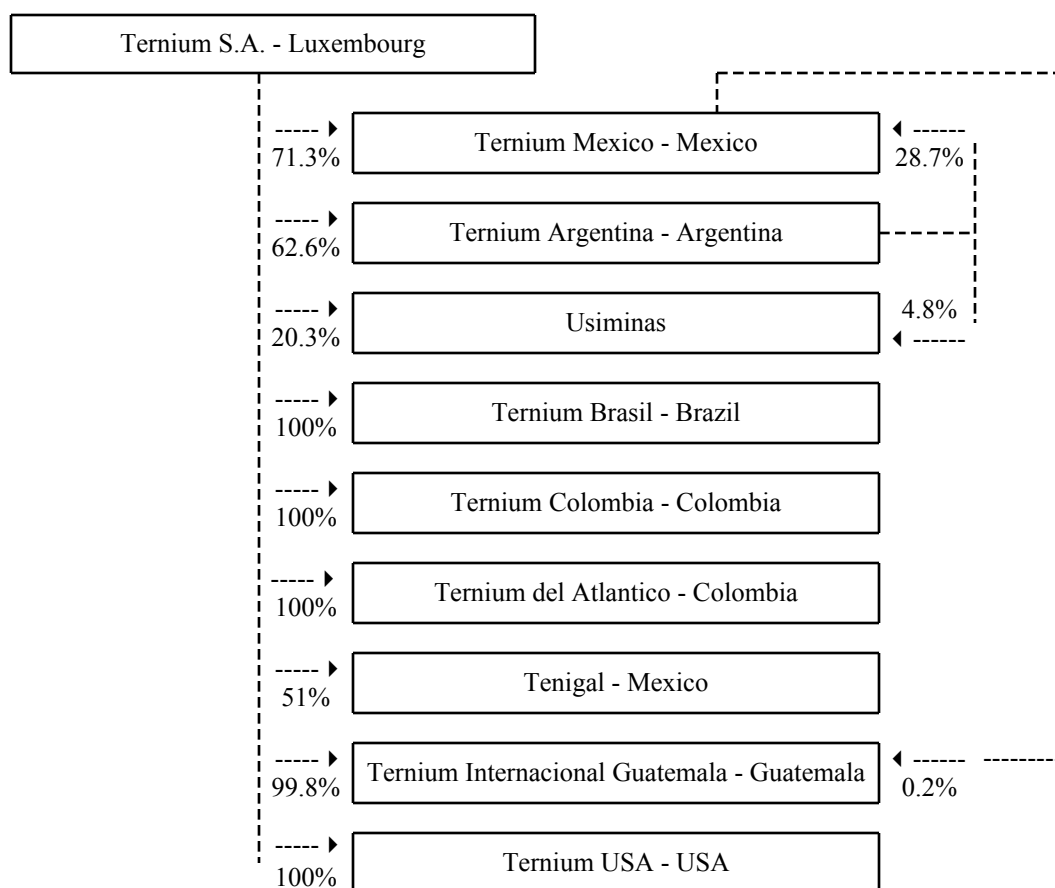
Ternium S.A. - Luxembourg

71.3%
Ternium Mexico - Mexico
28.7%

62.6%
Ternium Argentina - Argentina

20.3%
Usiminas
4.8%

100%
Ternium Brasil - Brazil

100%
Ternium Colombia - Colombia

100%
Ternium del Atlantico - Colombia

51%
Tenigal - Mexico

99.8%
Ternium Internacional Guatemala - Guatemala
0.2%

100%
Ternium USA - USA